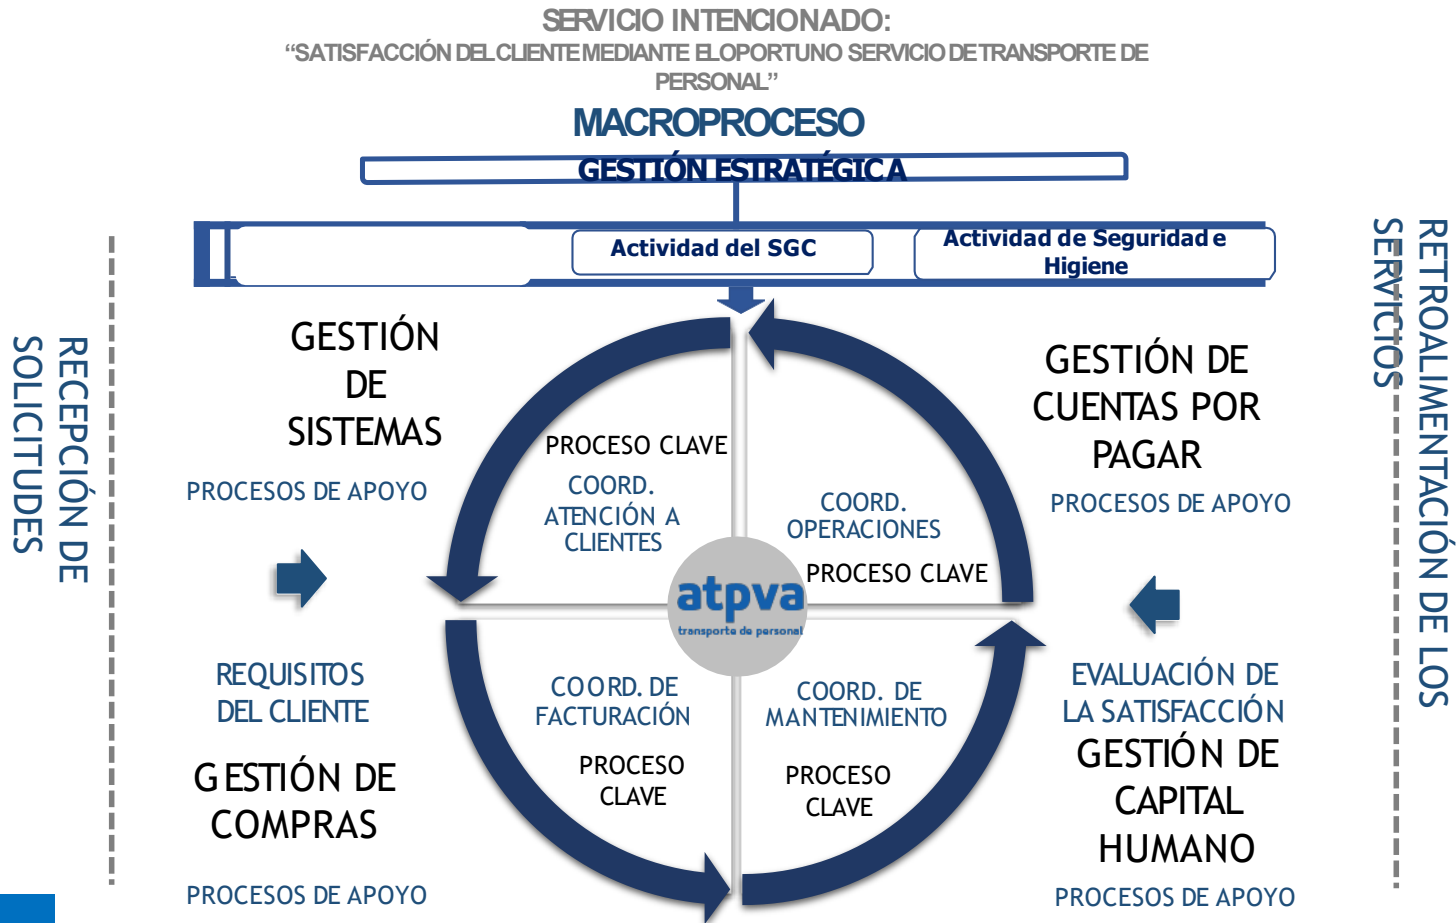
SERVICIO INTENCIONADO:
"SATISFACCIÓN DEL CLIENTE MEDIANTE EL OPORTUNO SERVICIO DE TRANSPORTE DE PERSONAL"

MACROPROCESO
GESTIÓN ESTRATÉGICA

Actividad del SGC
Actividad de Seguridad e Higiene

RECEPCIÓN DE SOLICITUDES

GESTIÓN DE SISTEMAS
PROCESOS DE APOYO

PROCESO CLAVE
COORD. ATENCIÓN A CLIENTES

COORD. OPERACIONES
PROCESO CLAVE

atpva
transporte de personal

GESTIÓN DE CUENTAS POR PAGAR
PROCESOS DE APOYO

REQUISITOS DEL CLIENTE

GESTIÓN DE COMPRAS
PROCESOS DE APOYO

COORD. DE FACTURACIÓN
PROCESO CLAVE

COORD. DE MANTENIMIENTO
PROCESO CLAVE

EVALUACIÓN DE LA SATISFACCIÓN
GESTIÓN DE CAPITAL HUMANO
PROCESOS DE APOYO

RETROALIMENTACIÓN DE LOS SERVICIOS